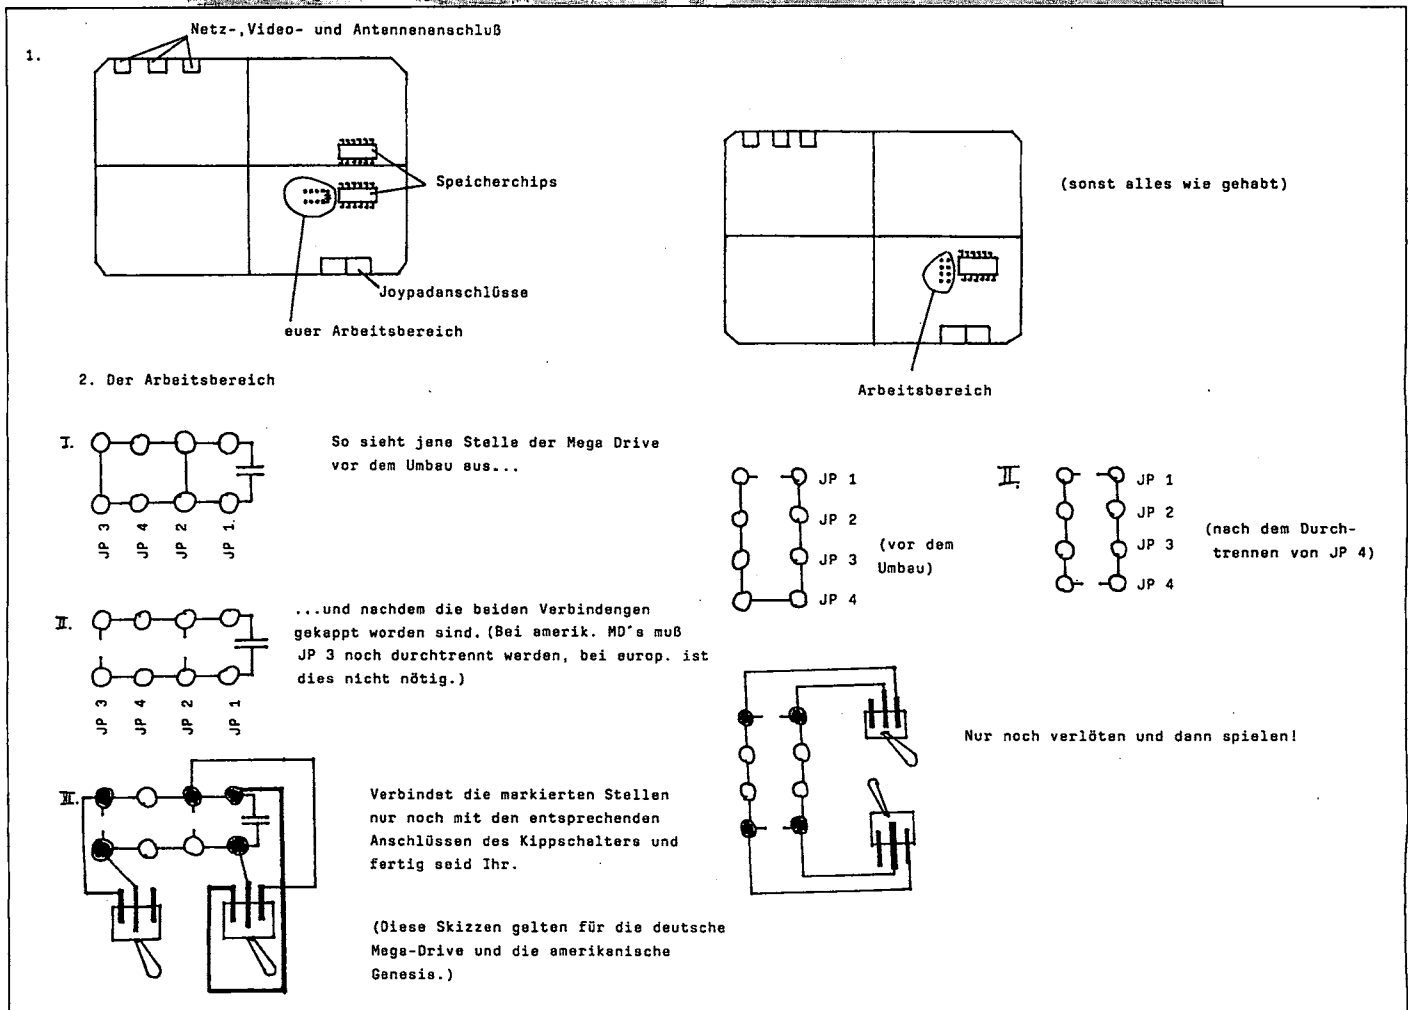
1.

Netz-,Video- und Antennenanschluß

Speicherchips

Joypadanschlüsse

euer Arbeitsbereich

(sonst alles wie gehabt)

Arbeitsbereich

2. Der Arbeitsbereich

I.

JP 3 JP 4 JP 2 JP 1

So sieht jene Stelle der Mega Drive vor dem Umbau aus...

JP 1
JP 2
JP 3
JP 4

(vor dem Umbau)

II.

JP 1
JP 2
JP 3
JP 4

(nach dem Durchtrennen von JP 4)

II.

JP 3 JP 4 JP 2 JP 1

...und nachdem die beiden Verbindengen gekappt worden sind.(Bei amerik. MD's muß JP 3 noch durchtrennt werden, bei europ. ist dies nicht nötig.)

Nur noch verlöten und dann spielen!

III.

Verbindet die markierten Stellen nur noch mit den entsprechenden Anschlüssen des Kippschalters und fertig seid Ihr.

(Diese Skizzen gelten für die deutsche Mega-Drive und die amerikanische Genesis.)